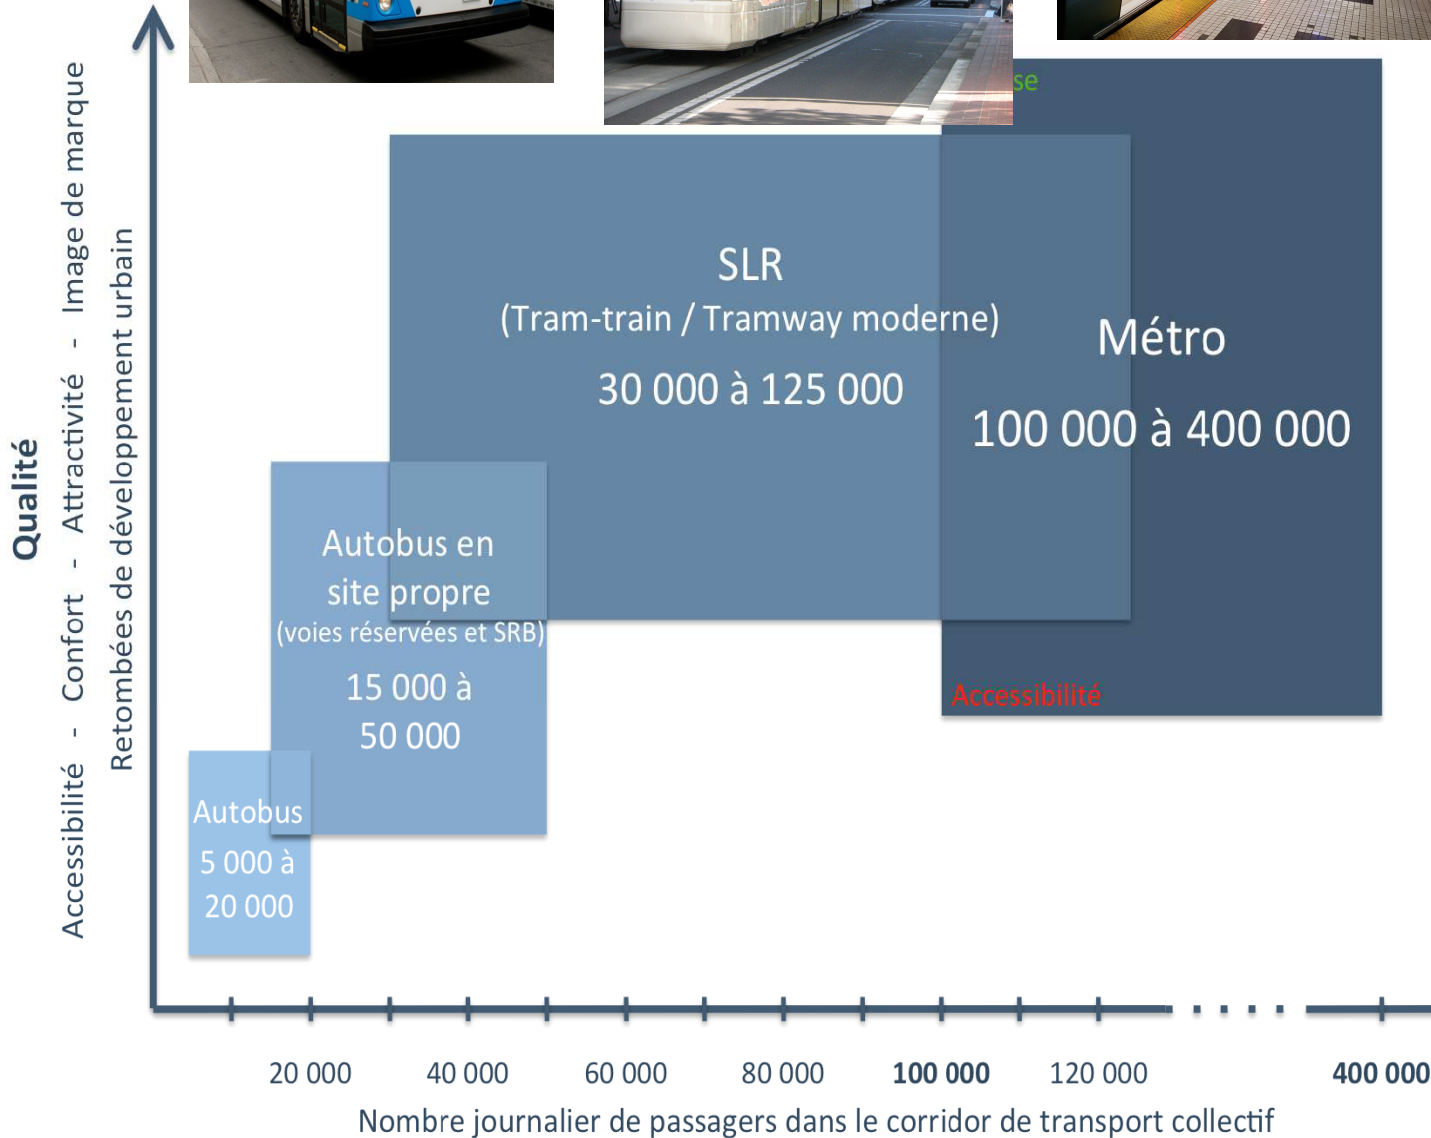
Qualité

Accessibilité - Confort - Attractivité - Image de marque

Retombées de développement urbain

se

SLR
(Tram-train / Tramway moderne)
30 000 à 125 000

Métro
100 000 à 400 000

Autobus en site propre
(voies réservées et SRB)
15 000 à 50 000

Accessibilité

Autobus
5 000 à 20 000

20 000 40 000 60 000 80 000 **100 000** 120 000 **400 000**

Nombre journalier de passagers dans le corridor de transport collectif